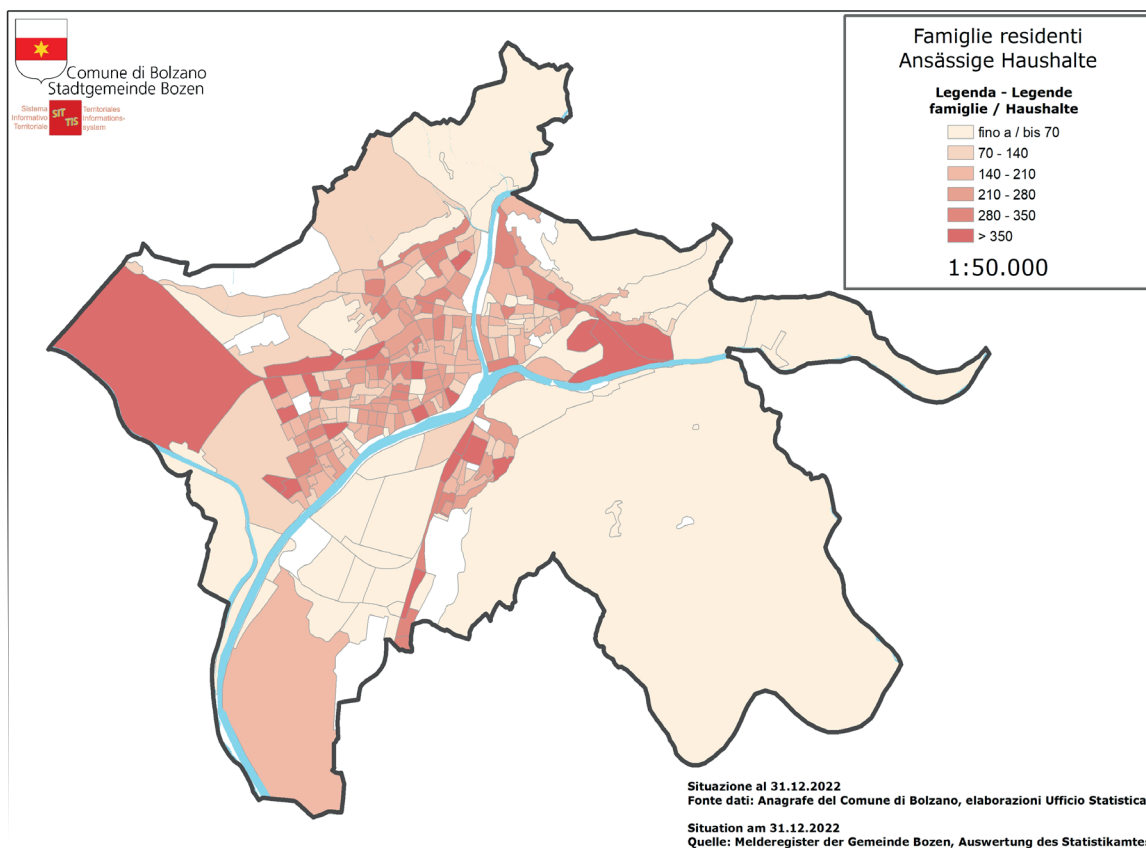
Comune di Bolzano
Stadtgemeinde Bozen

Sistema Informativo Territoriale
SIT TIS
Territoriales Informations-system

Famiglie residenti
Ansässige Haushalte

Legenda - Legende
famiglie / Haushalte

fino a / bis 70
70 - 140
140 - 210
210 - 280
280 - 350
> 350

1:50.000

Situazione al 31.12.2022
Fonte dati: Anagrafe del Comune di Bolzano, elaborazioni Ufficio Statistica

Situation am 31.12.2022
Quelle: Melderegister der Gemeinde Bozen, Auswertung des Statistikamtes